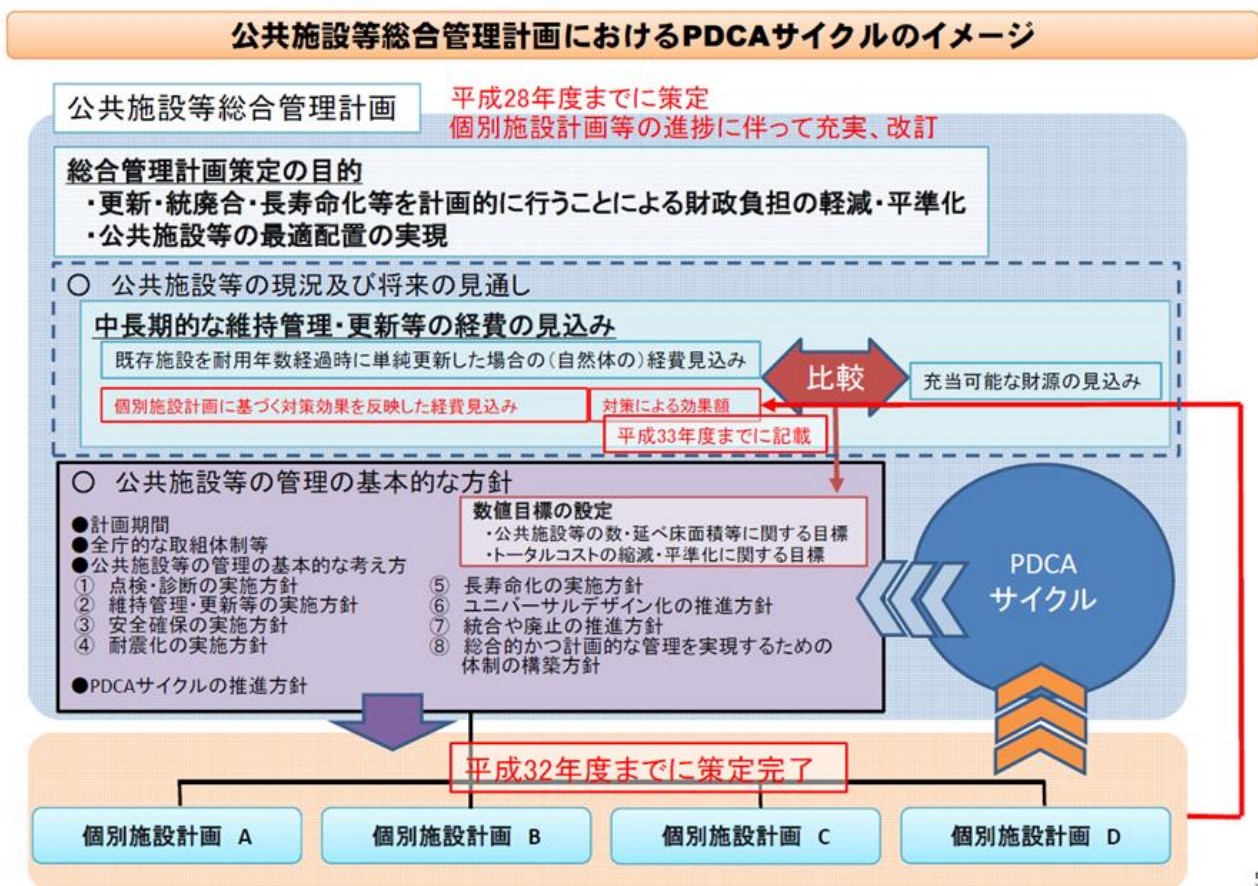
公共施設等総合管理計画におけるPDCAサイクルのイメージ

公共施設等総合管理計画

平成28年度までに策定
個別施設計画等の進捗に伴って充実、改訂

総合管理計画策定の目的
・更新・統廃合・長寿命化等を計画的に行うことによる財政負担の軽減・平準化
・公共施設等の最適配置の実現

○ 公共施設等の現況及び将来の見通し

中長期的な維持管理・更新等の経費の見込み

既存施設を耐用年数経過時に単純更新した場合の(自然体の)経費見込み

比較

充当可能な財源の見込み

個別施設計画に基づく対策効果を反映した経費見込み

対策による効果額

平成33年度までに記載

○ 公共施設等の管理の基本的な方針

●計画期間
●全庁的な取組体制等
●公共施設等の管理の基本的な考え方
① 点検・診断の実施方針
② 維持管理・更新等の実施方針
③ 安全確保の実施方針
④ 耐震化の実施方針

数値目標の設定
・公共施設等の数・延べ床面積等に関する目標
・トータルコストの縮減・平準化に関する目標

⑤ 長寿命化の実施方針
⑥ ユニバーサルデザイン化の推進方針
⑦ 統合や廃止の推進方針
⑧ 総合的かつ計画的な管理を実現するための体制の構築方針

●PDCAサイクルの推進方針

PDCA
サイクル

平成32年度までに策定完了

個別施設計画 A

個別施設計画 B

個別施設計画 C

個別施設計画 D

5